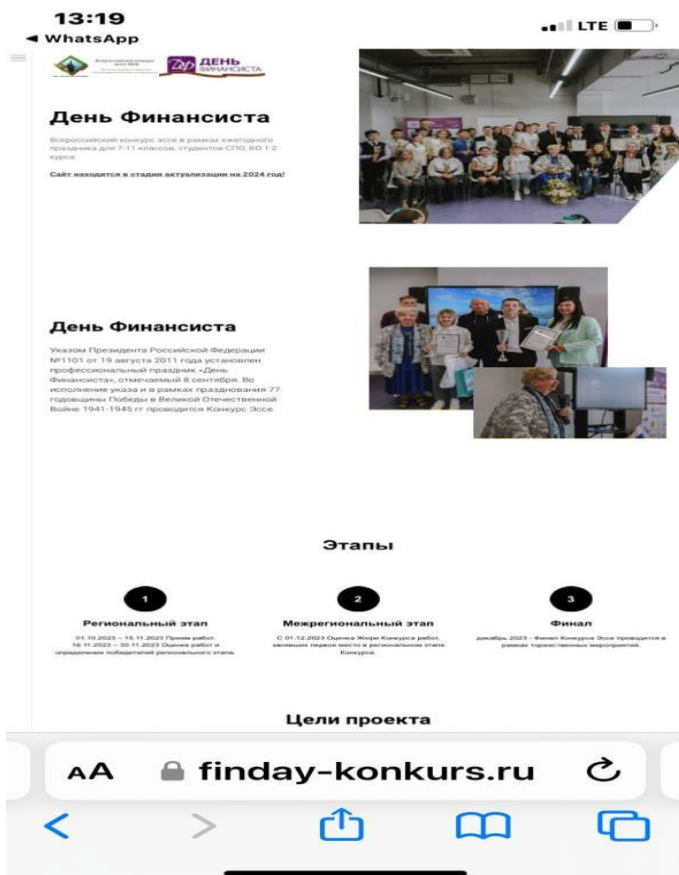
13:19
◀ WhatsApp
LTE

ДЕНЬ ФИНАНСИСТА

День Финансиста

Всероссийский конкурс эссе в рамках ежегодного праздника для 7-11 классов, студентов СПО, ВО 1-2 курса.

Сайт находится в стадии актуализации на 2024 год!

День Финансиста

Указом Президента Российской Федерации №1101 от 19 августа 2011 года установлен профессиональный праздник «День Финансиста», отмечаемый 8 сентября. Во исполнение указа и в рамках празднования 77 годовщины Победы в Великой Отечественной Войне 1941-1945 гг проводится Конкурс Эссе.

Этапы

1
Региональный этап
01.10.2023 – 15.11.2023 Прием работ. 16.11.2023 – 30.11.2023 Оценка работ и определение победителей регионального этапа.

2
Межрегиональный этап
С 01.12.2023 Оценка Жюри Конкурса работ, занявших первое место в региональном этапе Конкурса.

3
Финал
декабрь 2023 - Финал Конкурса Эссе проводится в рамках торжественных мероприятий.

Цели проекта

AA finday-konkurs.ru